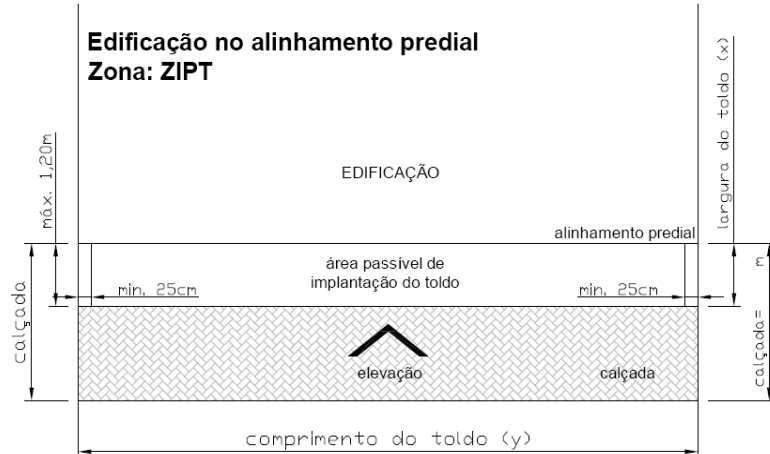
Edificação no alinhamento predial
Zona: ZIPT

máx. 1,20m

largura do toldo (x)

EDIFICAÇÃO

alinhamento predial

calçada

área passível de implantação do toldo

min. 25cm

min. 25cm

m

calçada=

elevação

calçada

comprimento do toldo (y)